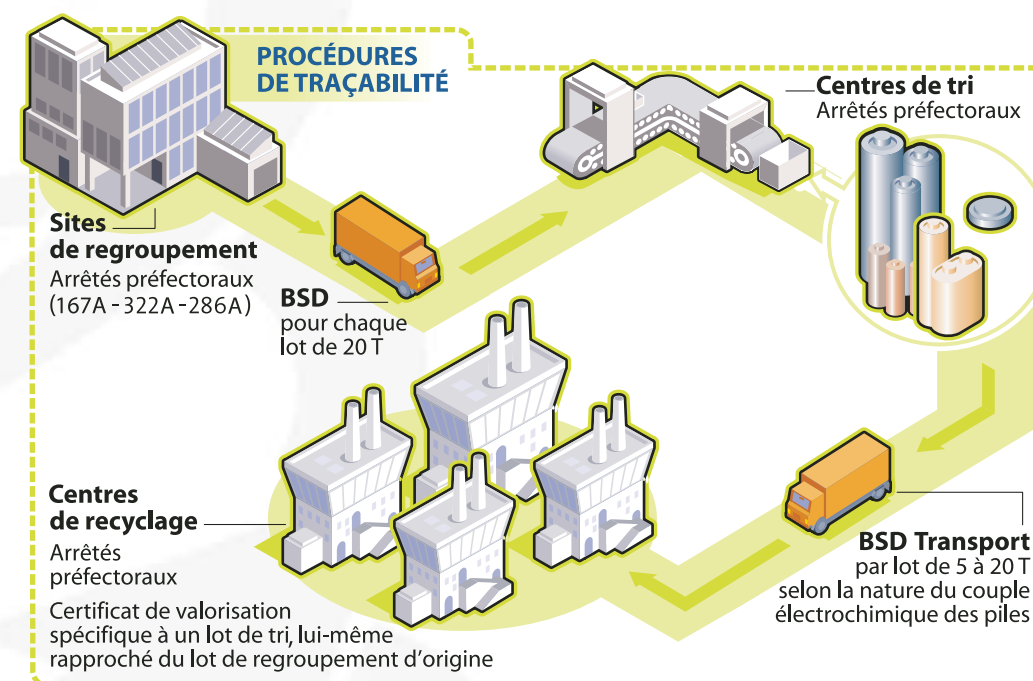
PROCÉDURES DE TRAÇABILITÉ

Sites de regroupement
Arrêtés préfectoraux (167A - 322A - 286A)

BSD
pour chaque lot de 20 T

Centres de tri
Arrêtés préfectoraux

Centres de recyclage
Arrêtés préfectoraux
Certificat de valorisation spécifique à un lot de tri, lui-même rapproché du lot de regroupement d'origine

BSD Transport
par lot de 5 à 20 T selon la nature du couple électrochimique des piles